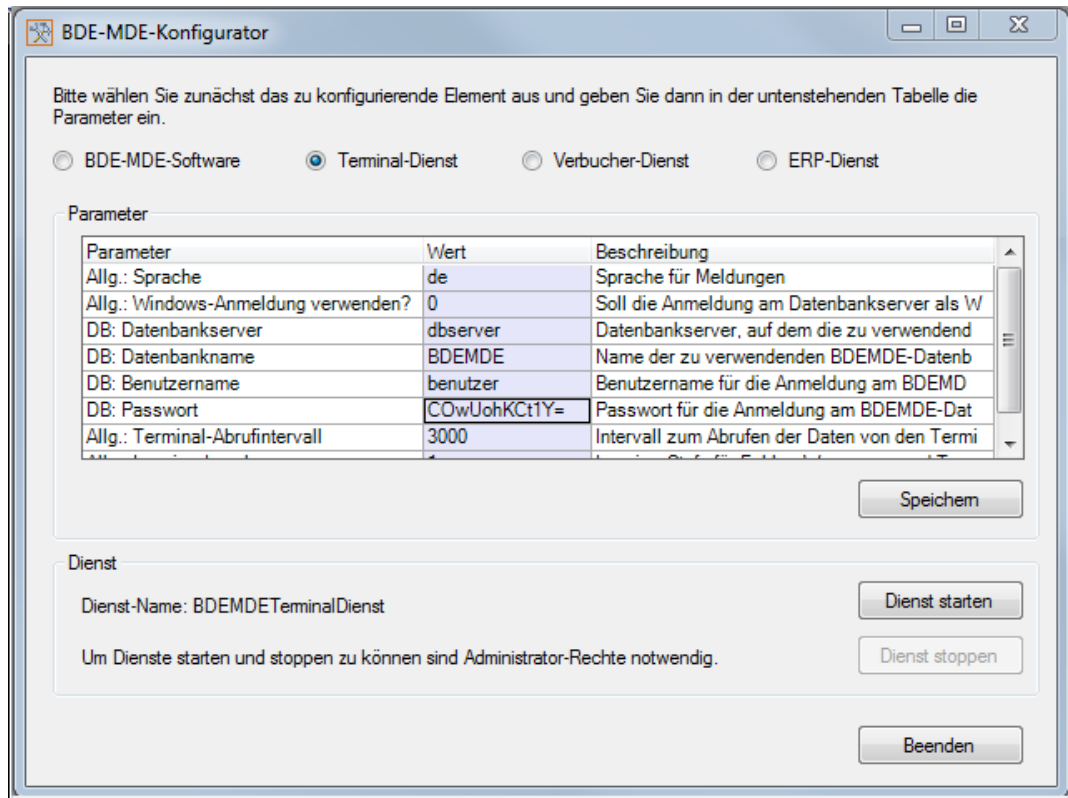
BDE-MDE-Konfigurator

Bitte wählen Sie zunächst das zu konfigurierende Element aus und geben Sie dann in der untenstehenden Tabelle die Parameter ein.

BDE-MDE-Software
Terminal-Dienst
Verbucher-Dienst
ERP-Dienst

Parameter

| Parameter | Wert | Beschreibung |
|---|---|---|
| Allg.: Sprache | de | Sprache für Meldungen |
| Allg.: Windows-Anmeldung verwenden? | 0 | Soll die Anmeldung am Datenbankserver als W |
| DB: Datenbankserver | dbserver | Datenbankserver, auf dem die zu verwendend |
| DB: Datenbankname | BDEMDE | Name der zu verwendenden BDEMDE-Datenb |
| DB: Benutzername | benutzer | Benutzername für die Anmeldung am BDEMD |
| DB: Passwort | COwUohKCt1Y= | Passwort für die Anmeldung am BDEMDE-Dat |
| Allg.: Terminal-Abrufintervall | 3000 | Intervall zum Abrufen der Daten von den Termi |
| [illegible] | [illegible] | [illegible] |

Speichern

Dienst

Dienst-Name: BDEMDETerminalDienst

Dienst starten

Um Dienste starten und stoppen zu können sind Administrator-Rechte notwendig.

Dienst stoppen

Beenden